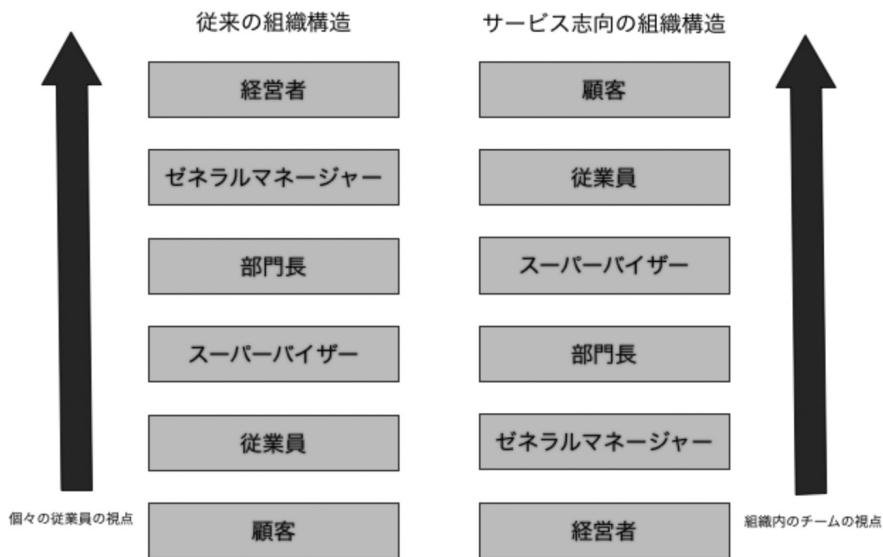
従来の組織構造

経営者

ゼネラルマネージャー

部門長

スーパーバイザー

従業員

顧客

個々の従業員の視点

サービス志向の組織構造

顧客

従業員

スーパーバイザー

部門長

ゼネラルマネージャー

経営者

組織内のチームの視点